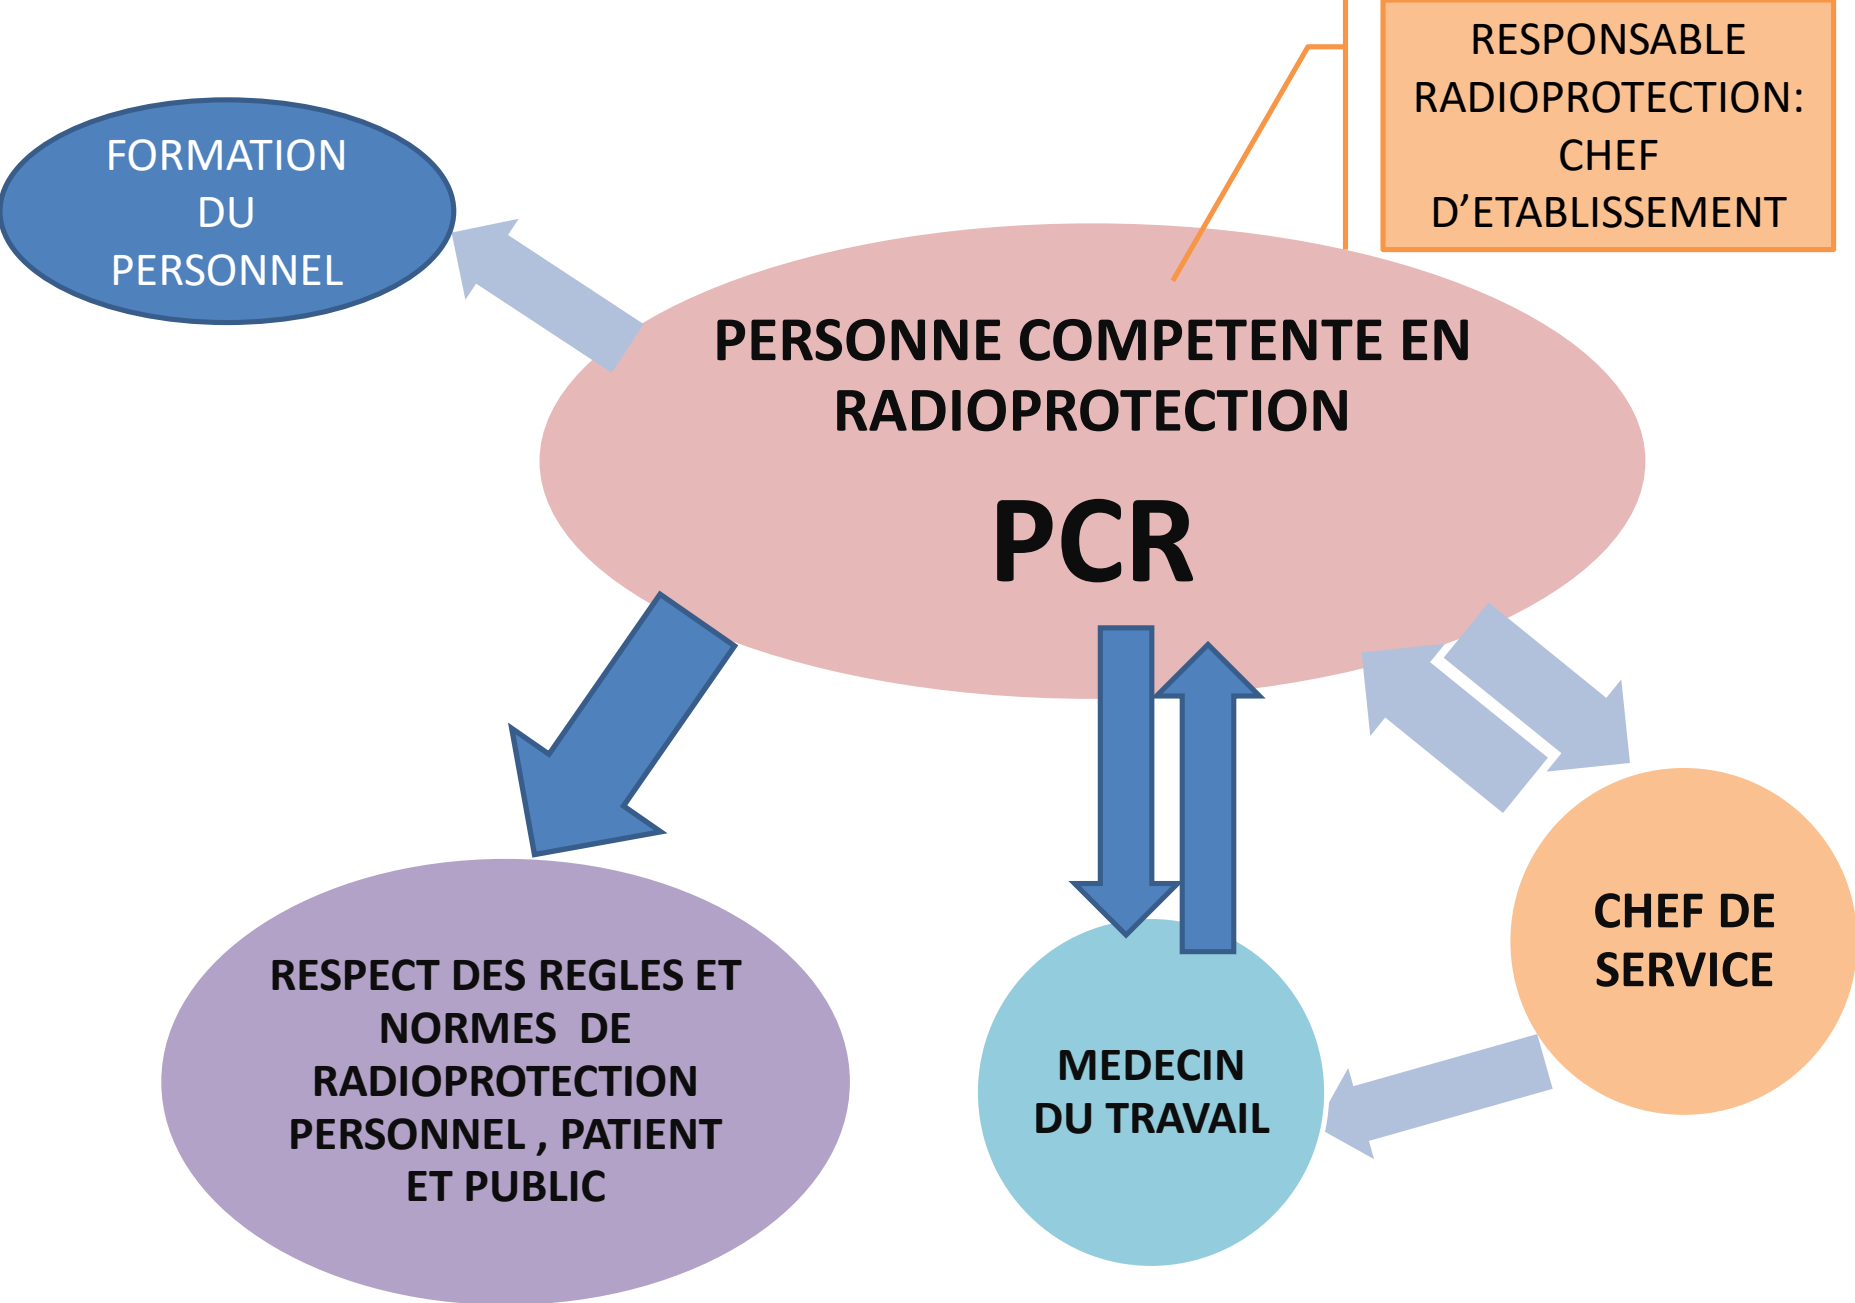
RESPONSABLE RADIOPROTECTION: CHEF D’ETABLISSEMENT

FORMATION DU PERSONNEL

PERSONNE COMPETENTE EN RADIOPROTECTION

PCR

RESPECT DES REGLES ET NORMES DE RADIOPROTECTION PERSONNEL , PATIENT ET PUBLIC

MEDECIN DU TRAVAIL

CHEF DE SERVICE